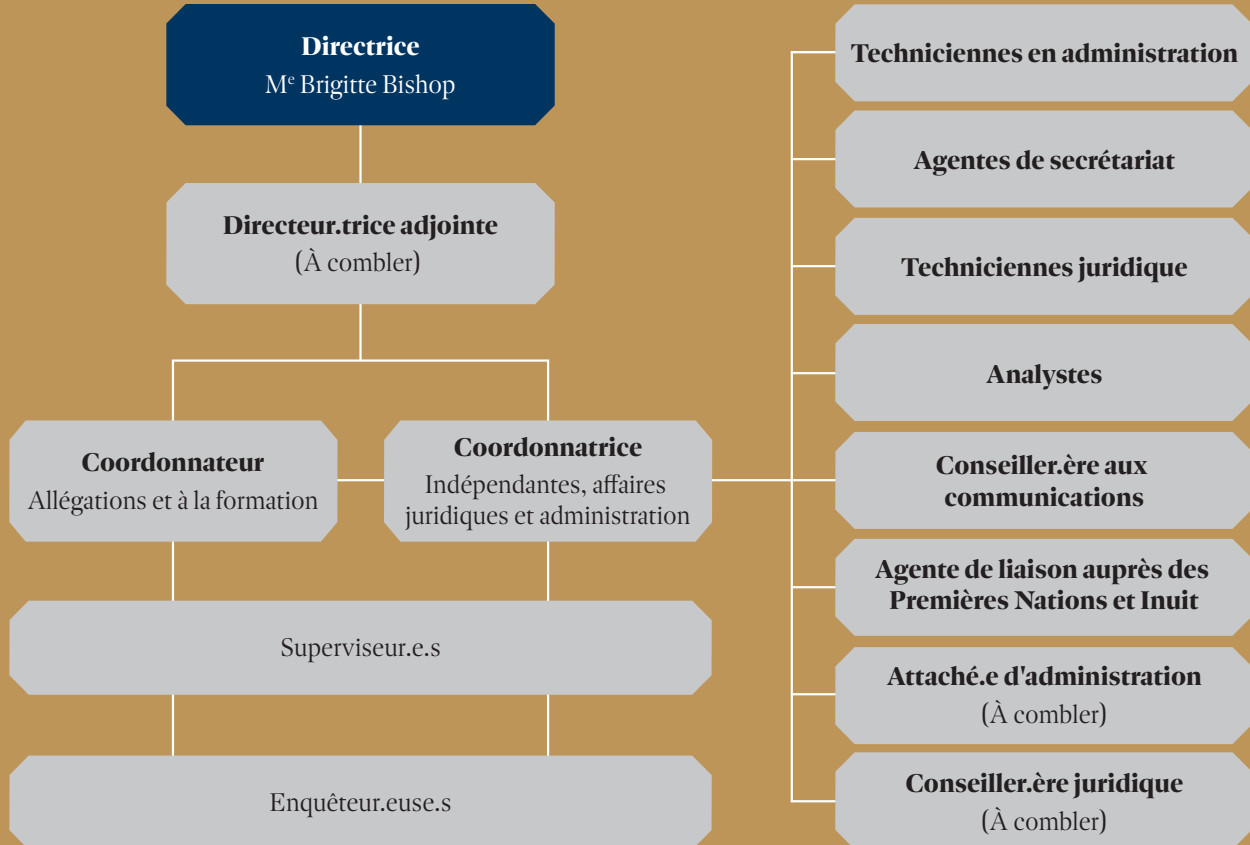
**Directrice**
M$^e$ Brigitte Bishop

**Directeur.trice adjointe**
(À combler)

**Coordonnateur**
Allégations et à la formation

**Coordonnatrice**
Indépendantes, affaires juridiques et administration

Superviseur.e.s

Enquêteur.euse.s

**Techniciennes en administration**

**Agentes de secrétariat**

**Techniciennes juridique**

**Analystes**

**Conseiller.ère aux communications**

**Agente de liaison auprès des Premières Nations et Inuit**

**Attaché.e d'administration**
(À combler)

**Conseiller.ère juridique**
(À combler)